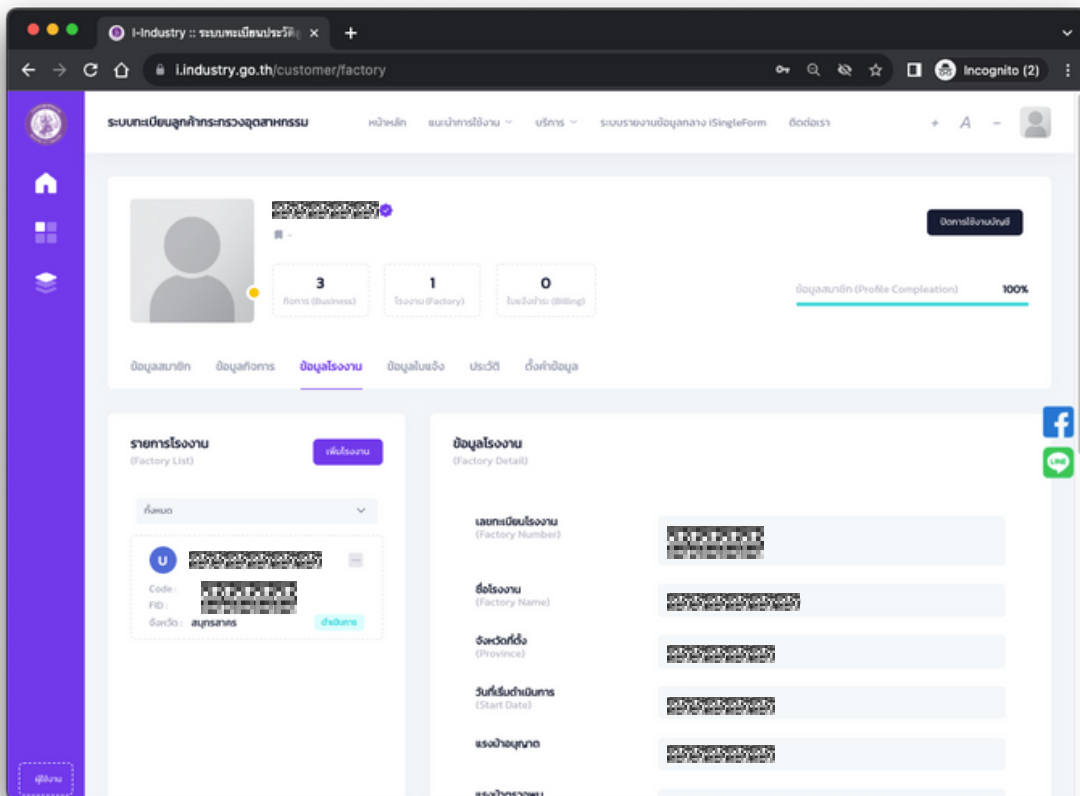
I-Industry :: ระบบทะเบียนประวัติ
+
i.industry.go.th/customer/factory
Incognito (2)

ระบบทะเบียนลูกค้ากระทรวงอุตสาหกรรม
หน้าหลัก
แนะนำการใช้งาน
บริการ
ระบบรายงานข้อมูลกลาง iSingleForm
ติดต่อเรา
+ A −

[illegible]
-
ปิดการใช้งานบัญชี

3
กิจการ (Business)
1
โรงงาน (Factory)
0
ใบแจ้งชำระ (Billing)

ข้อมูลสมาชิก (Profile Compleation)
100%

ข้อมูลสมาชิก
ข้อมูลกิจการ
ข้อมูลโรงงาน
ข้อมูลใบแจ้ง
ประวัติ
ตั้งค่าข้อมูล

รายการโรงงาน
(Factory List)
เพิ่มโรงงาน

ทั้งหมด

U
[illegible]
Code :
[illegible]
FID :
จังหวัด :
สมุทรสาคร
ดำเนินการ

ข้อมูลโรงงาน
(Factory Detail)

เลขทะเบียนโรงงาน
(Factory Number)
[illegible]
ชื่อโรงงาน
(Factory Name)
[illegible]
จังหวัดที่ตั้ง
(Province)
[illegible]
วันที่เริ่มดำเนินการ
(Start Date)
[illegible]
แรงม้าอนุญาต
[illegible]

ผู้ใช้งาน